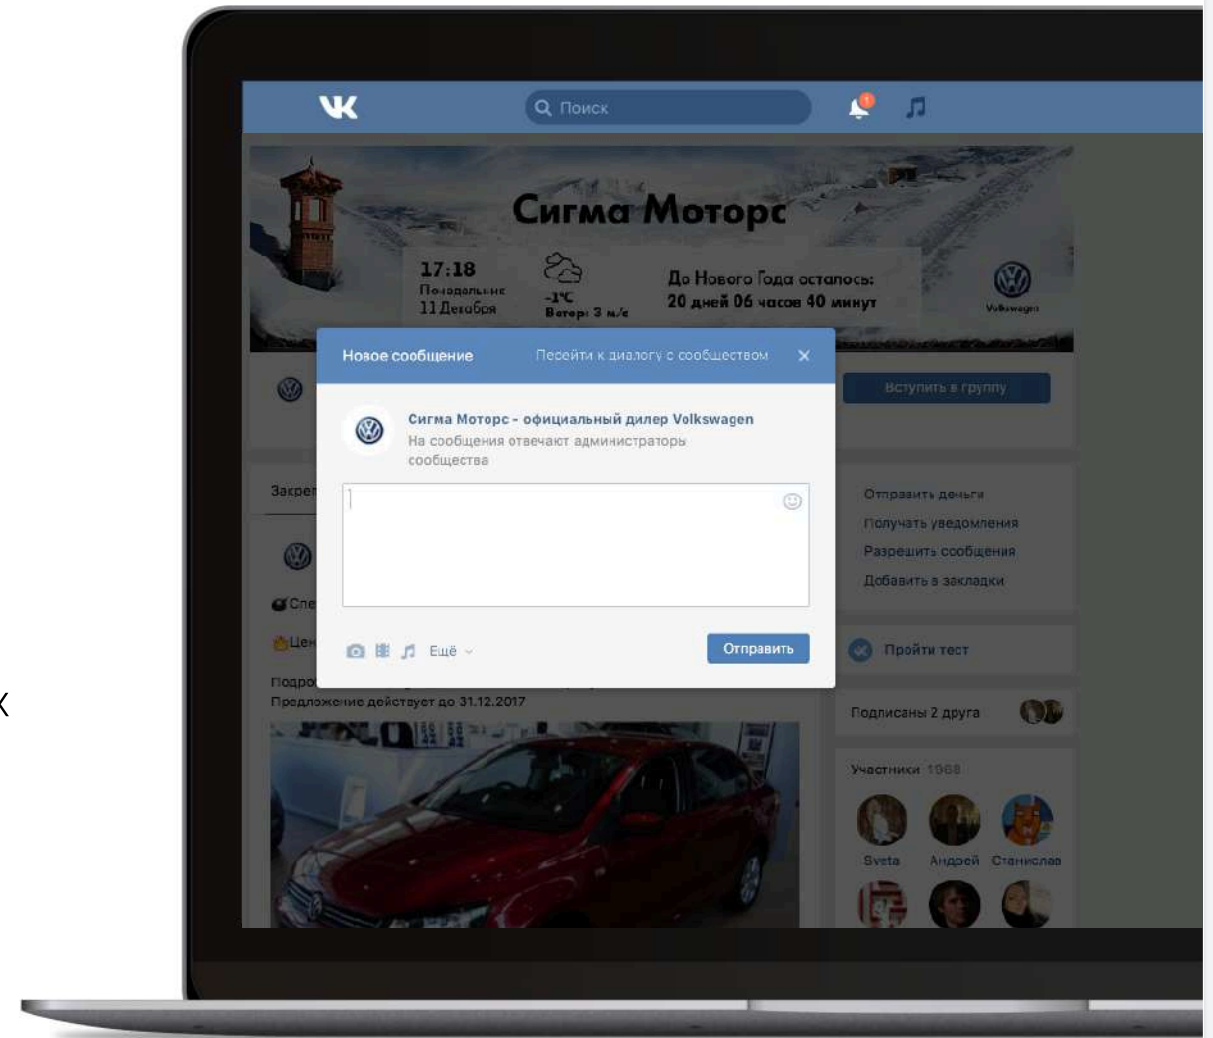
VK

Поиск

1

Сигма Моторс

17:18
Понедельник
11 Декабря

-1°C
Ветер: 3 м/с

До Нового Года осталось:
20 дней 06 часов 40 минут

Volkswagen

Новое сообщение

Перейти к диалогу с сообществом

Сигма Моторс - официальный дилер Volkswagen
На сообщения отвечают администраторы сообщества

Ещё

Отправить

Вступить в группу

Закреп

Спе

Цен

Подро

Предложение действует до 31.12.2017

Отправить деньги
Получать уведомления
Разрешить сообщения
Добавить в закладки

Пройти тест

Подписаны 2 друга

Участники 1968

Sveta
Андрей
Станислав